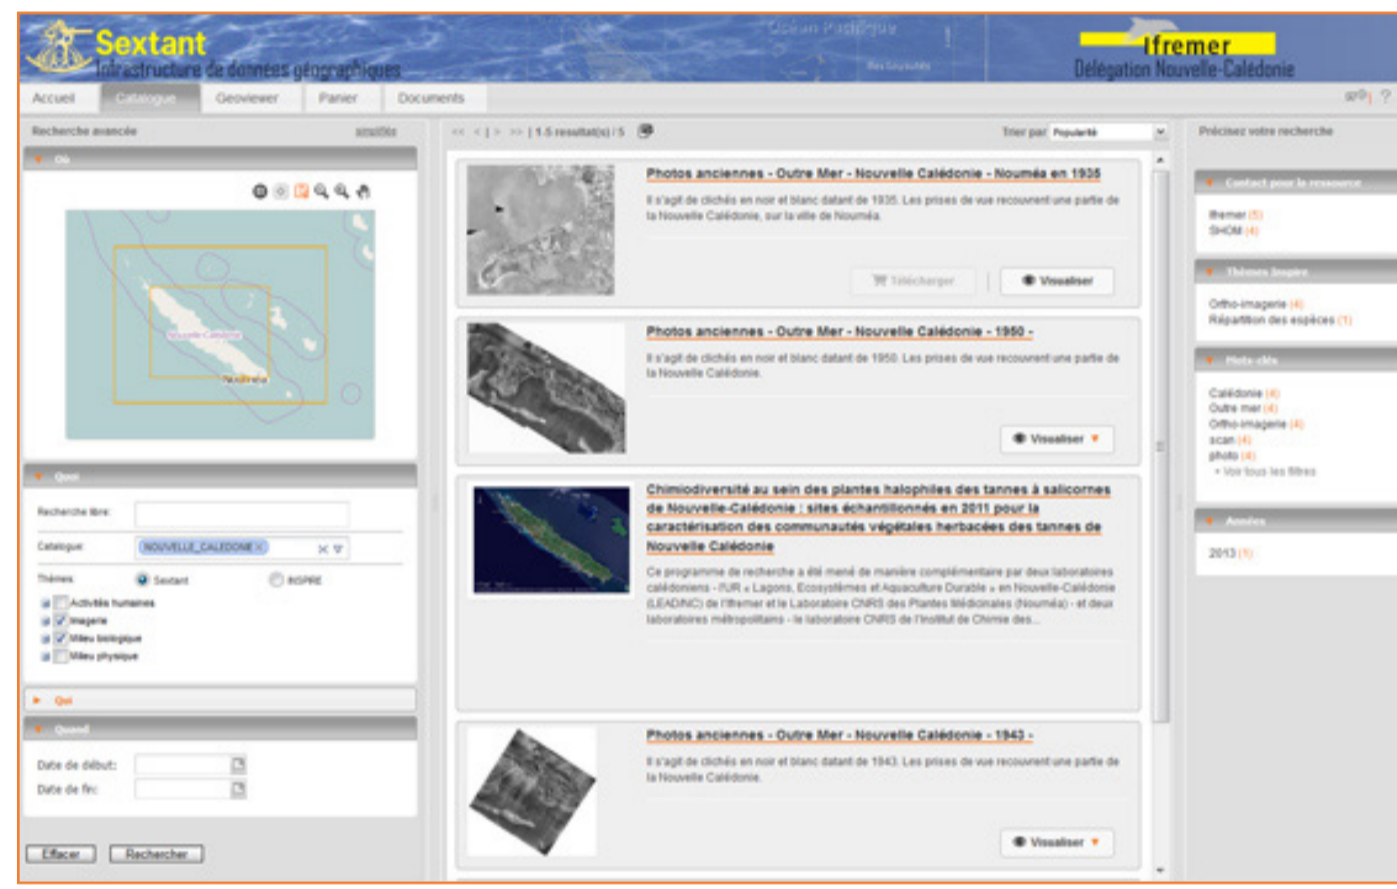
Sextant
Infrastructure de données géographiques

Océan Pacifique

Ifremer
Délégation Nouvelle-Calédonie

Accueil | Catalogue | Geoviewer | Panier | Documents

Recherche avancée | simplifiée

Où

Nouvelle-Calédonie

Nouméa

Quoi

Recherche libre:

Catalogue: NOUVELLE_CALEDONIE

Thèmes: Sextant INSPIRE

Activités humaines
Imagerie
Milieu biologique
Milieu physique

Qui

Quand

Date de début:

Date de fin:

Effacer | Rechercher

<< < | > >> | 1-5 resultat(s) / 5

Trier par Popularité

Photos anciennes - Outre Mer - Nouvelle Calédonie - Nouméa en 1935

Il s'agit de clichés en noir et blanc datant de 1935. Les prises de vue recouvrent une partie de la Nouvelle Calédonie, sur la ville de Nouméa.

Télécharger | Visualiser

Photos anciennes - Outre Mer - Nouvelle Calédonie - 1950 -

Il s'agit de clichés en noir et blanc datant de 1950. Les prises de vue recouvrent une partie de la Nouvelle Calédonie.

Visualiser

Chimiodiversité au sein des plantes halophiles des tannes à salicornes de Nouvelle-Calédonie : sites échantillonnés en 2011 pour la caractérisation des communautés végétales herbacées des tannes de Nouvelle Calédonie

Ce programme de recherche a été mené de manière complémentaire par deux laboratoires calédoniens - l'UR « Lagons, Ecosystèmes et Aquaculture Durable » en Nouvelle-Calédonie (LEADNC) de l'Ifremer et le Laboratoire CNRS des Plantes Médicinales (Nouméa) - et deux laboratoires métropolitains - le laboratoire CNRS de l'Institut de Chimie des...

Photos anciennes - Outre Mer - Nouvelle Calédonie - 1943 -

Il s'agit de clichés en noir et blanc datant de 1943. Les prises de vue recouvrent une partie de la Nouvelle Calédonie.

Visualiser

Précisez votre recherche

Contact pour la ressource
Ifremer (5)
SHOM (4)

Thèmes Inspire
Ortho-imagerie (4)
Répartition des espèces (1)

Mots-clés
Calédonie (4)
Outre mer (4)
Ortho-imagerie (4)
scan (4)
photo (4)
+ Voir tous les filtres

Années
2013 (1)